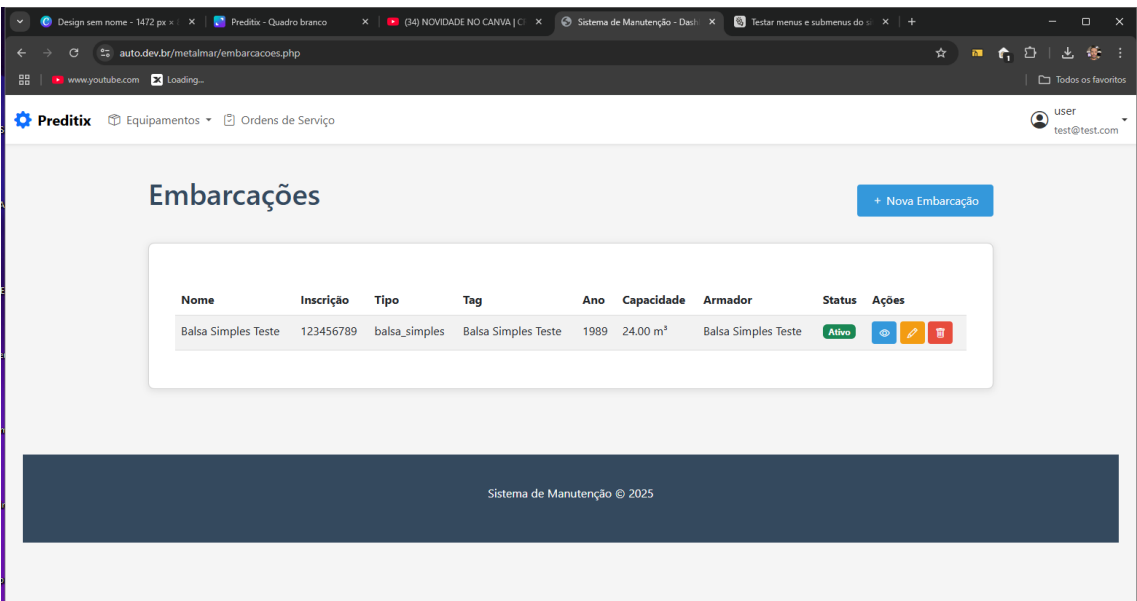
Design sem nome - 1472 px × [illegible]
Preditix - Quadro branco
(34) NOVIDADE NO CANVA | C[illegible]
Sistema de Manutenção - Dash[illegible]
Testar menus e submenus do s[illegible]

auto.dev.br/metalmar/embarcacoes.php

www.youtube.com
Loading...
Todos os favoritos

Preditix
Equipamentos
Ordens de Serviço
user
test@test.com

Embarcações

+ Nova Embarcação

| Nome | Inscrição | Tipo | Tag | Ano | Capacidade | Armador | Status | Ações |
|---|---|---|---|---|---|---|---|---|
| Balsa Simples Teste | 123456789 | balsa_simples | Balsa Simples Teste | 1989 | 24.00 m³ | Balsa Simples Teste | Ativo | |

Sistema de Manutenção © 2025